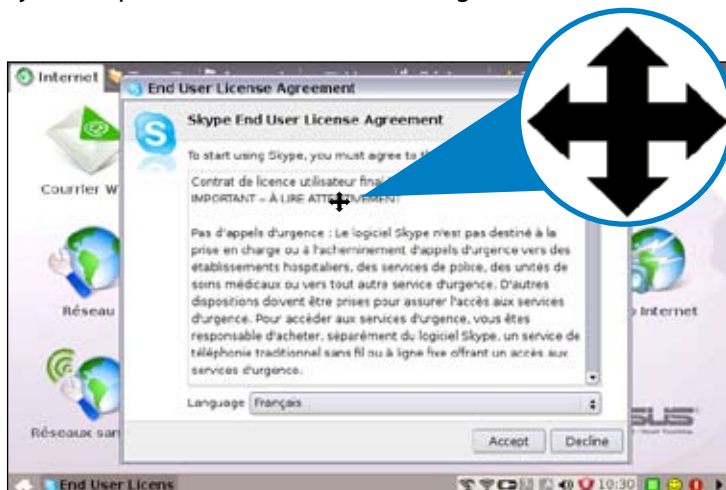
Internet

End User License Agreement

Skype End User License Agreement

To start using Skype, you must agree to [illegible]

Contrat de licence utilisateur final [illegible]
IMPORTANT – À LIRE ATT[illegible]MENT!

Pas d'appels d'urgence : Le logiciel Skype n'est pas destiné à la prise en charge ou à l'acheminement d'appels d'urgence vers des établissements hospitaliers, des services de police, des unités de soins médicaux ou vers tout autre service d'urgence. D'autres dispositions doivent être prises pour assurer l'accès aux services d'urgence. Pour accéder aux services d'urgence, vous êtes responsable d'acheter, séparément du logiciel Skype, un service de téléphonie traditionnel sans fil ou à ligne fixe offrant un accès aux services d'urgence.

Language Français

Accept Decline

Courrier W

Réseau

Réseaux san

Internet

End User Licens

10:30